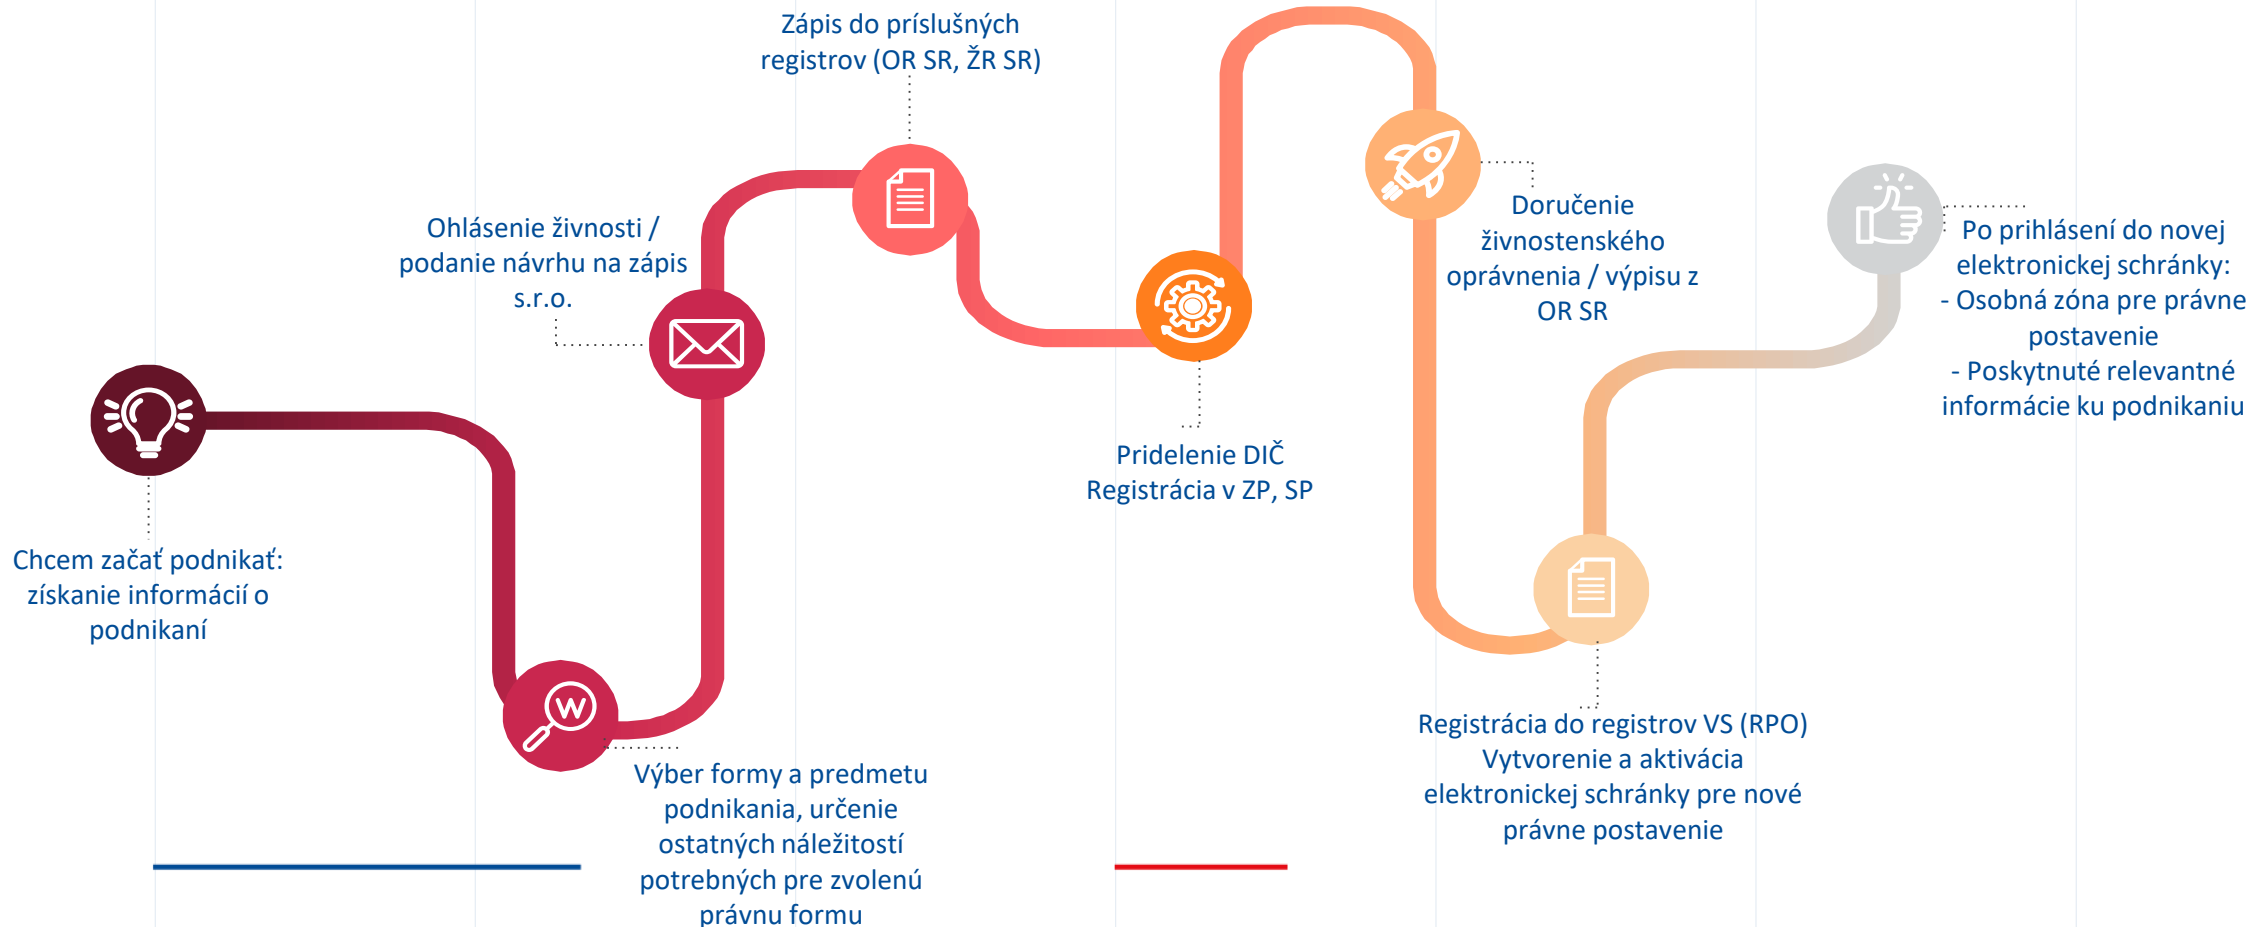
Chcem začať podnikať: získanie informácií o podnikaní

Výber formy a predmetu podnikania, určenie ostatných náležitostí potrebných pre zvolenú právnu formu

Ohlásenie živnosti / podanie návrhu na zápis s.r.o.

Zápis do príslušných registrov (OR SR, ŽR SR)

Pridelenie DIČ
Registrácia v ZP, SP

Doručenie živnostenského oprávnenia / výpisu z OR SR

Registrácia do registrov VS (RPO)
Vytvorenie a aktivácia elektronickej schránky pre nové právne postavenie

Po prihlásení do novej elektronickej schránky:
- Osobná zóna pre právne postavenie
- Poskytnuté relevantné informácie ku podnikaniu